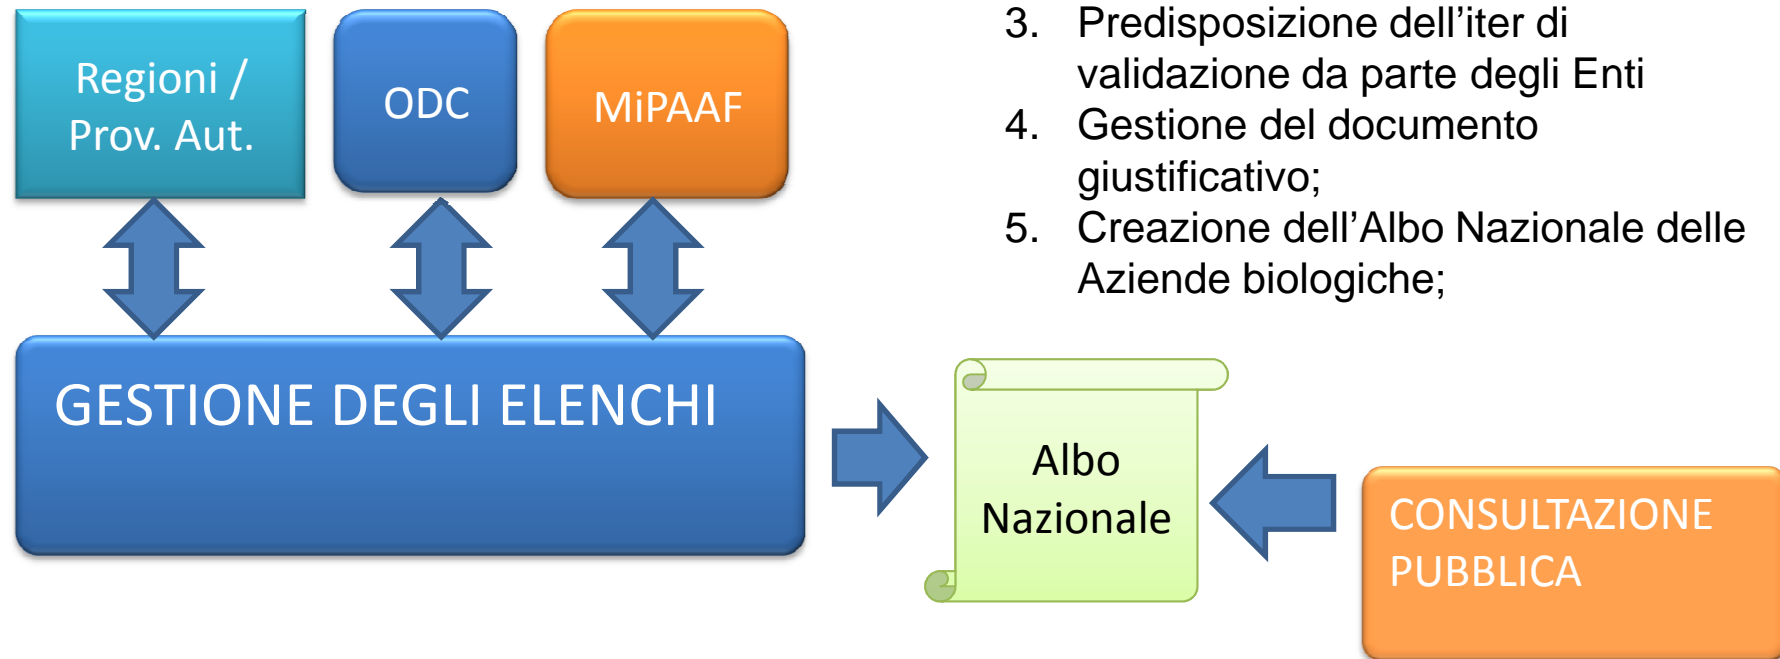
Regioni / Prov. Aut.

ODC

MiPAAF

3. Predisposizione dell’iter di validazione da parte degli Enti
4. Gestione del documento giustificativo;
5. Creazione dell’Albo Nazionale delle Aziende biologiche;

GESTIONE DEGLI ELENCHI

Albo Nazionale

CONSULTAZIONE PUBBLICA